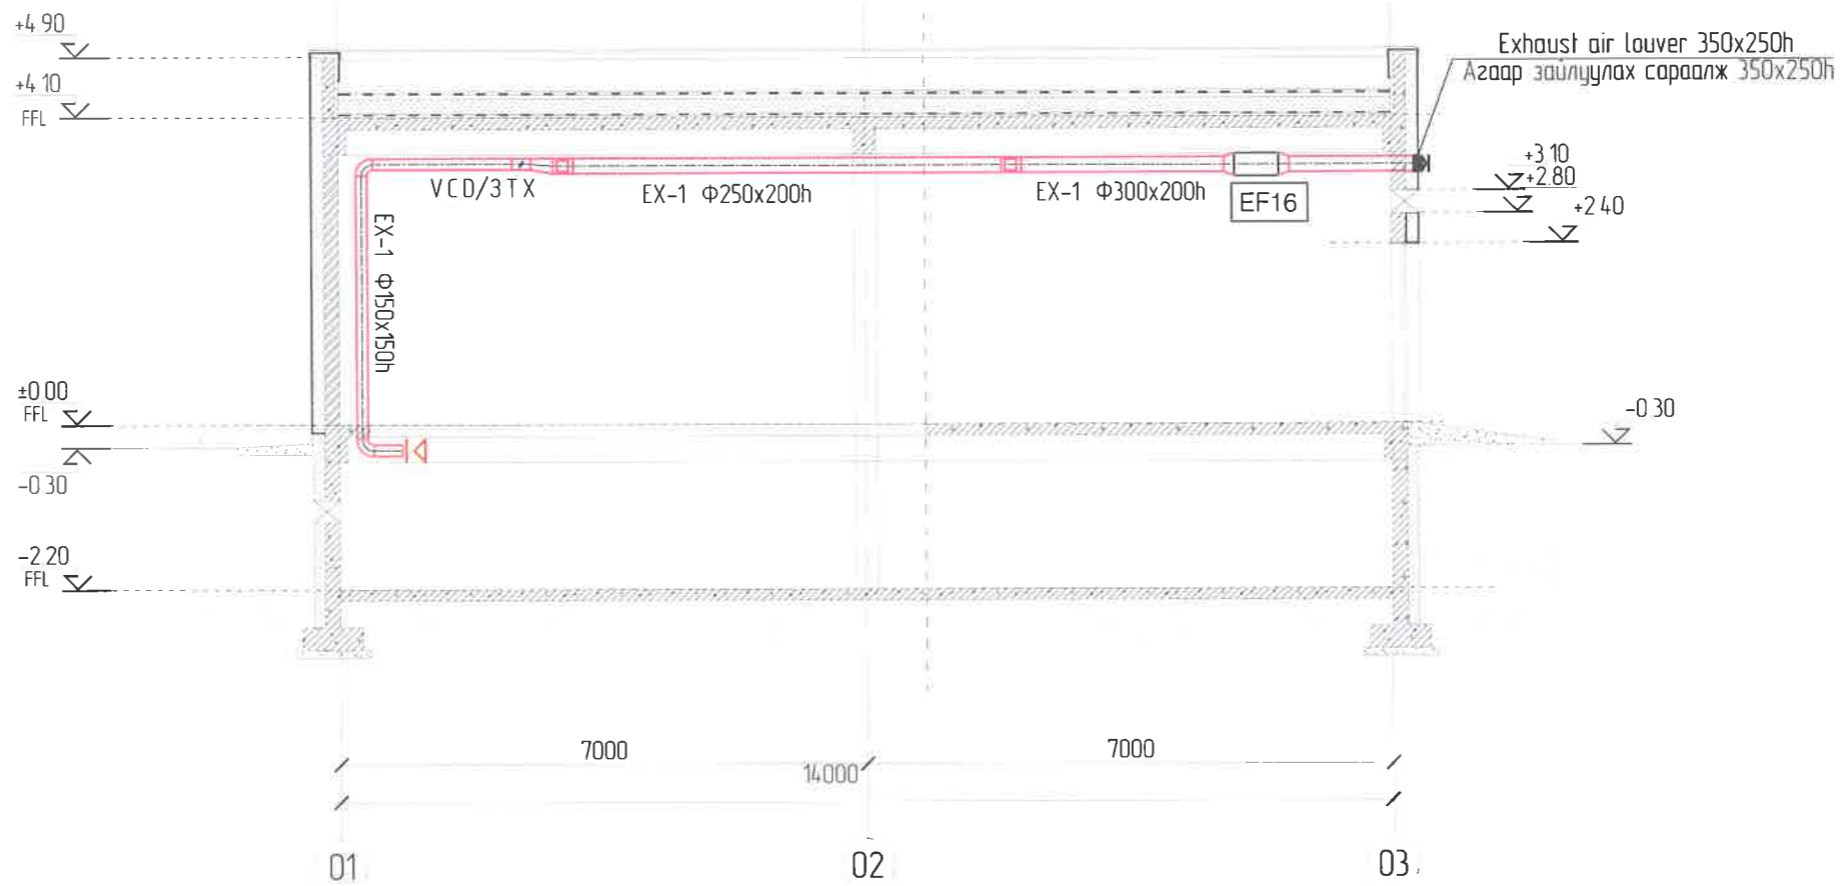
+4 90

+4 10
FFL

Exhaust air louver 350x250h
Агаар зайлуулах сараалж 350x250h

VCD/3TX

EX-1 Ф250x200h

EX-1 Ф300x200h

EF16

+3 10
+2.80
+2 40

EX-1 Ф150x150h

±0 00
FFL

-0 30

-0 30

-2 20
FFL

7000

14000

7000

01

02

03